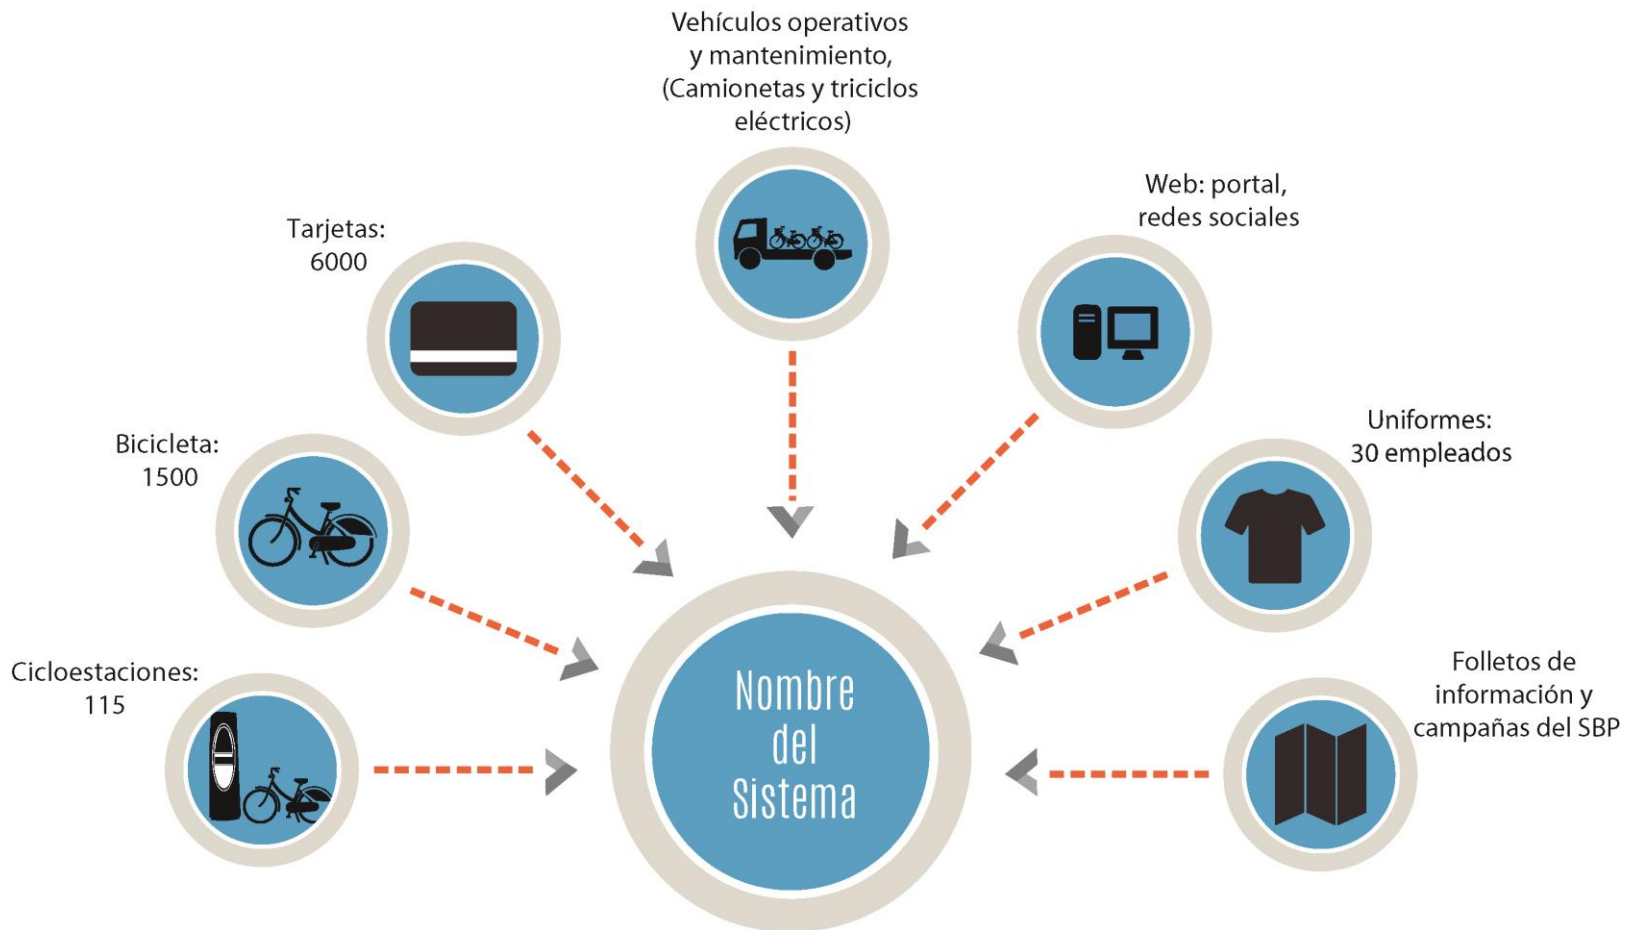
Vehículos operativos y mantenimiento, (Camionetas y triciclos eléctricos)

Tarjetas: 6000

Web: portal, redes sociales

Bicicleta: 1500

Uniformes: 30 empleados

Cicloestaciones: 115

Nombre del Sistema

Folletos de información y campañas del SBP